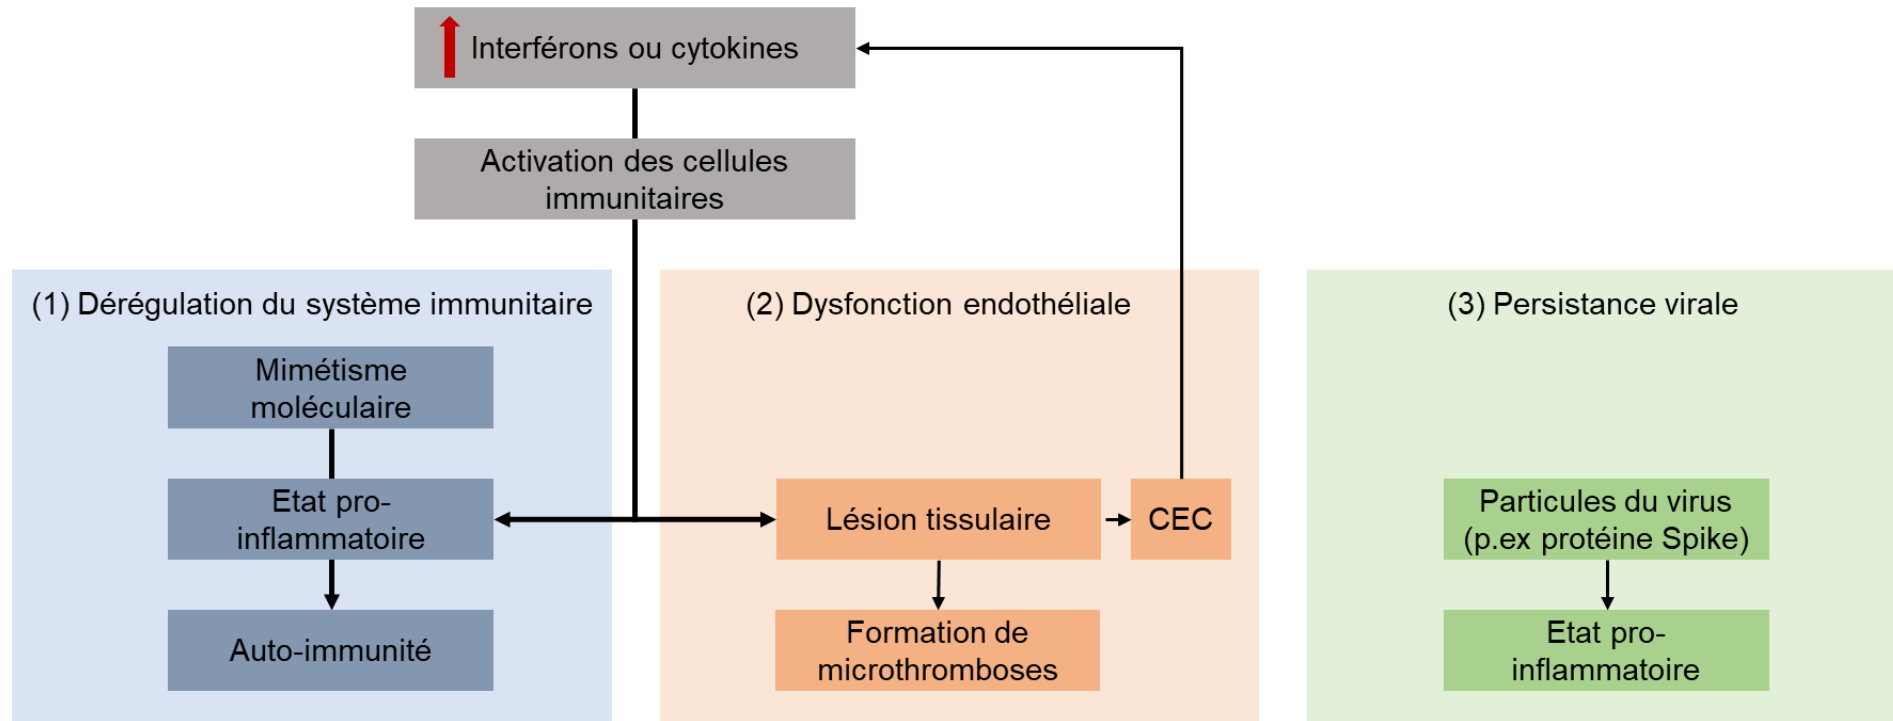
Interférons ou cytokines

Activation des cellules immunitaires

(1) Dérégulation du système immunitaire

Mimétisme moléculaire

Etat pro-inflammatoire

Auto-immunité

(2) Dysfonction endothéliale

Lésion tissulaire

CEC

Formation de microthromboses

(3) Persistance virale

Particules du virus (p.ex protéine Spike)

Etat pro-inflammatoire